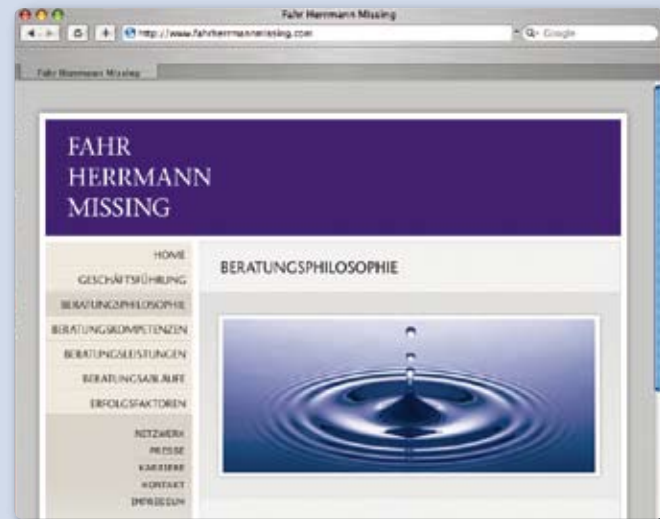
Fahr Herrmann Missing

http://www.fahrherrmannmissing.com

Q- Google

Fahr Herrmann Missing

FAHR
HERRMANN
MISSING

HOME
GESCHÄFTSFÜHRUNG
BERATUNGSPHILOSOPHIE
BERATUNGSKOMPETENZEN
BERATUNGSLEISTUNGEN
BERATUNGSABLÄUFE
ERFOLGSFAKTOREN

NETZWERK
PRESSE
KARRIERE
KONTAKT
IMPRESSUM

BERATUNGSPHILOSOPHIE